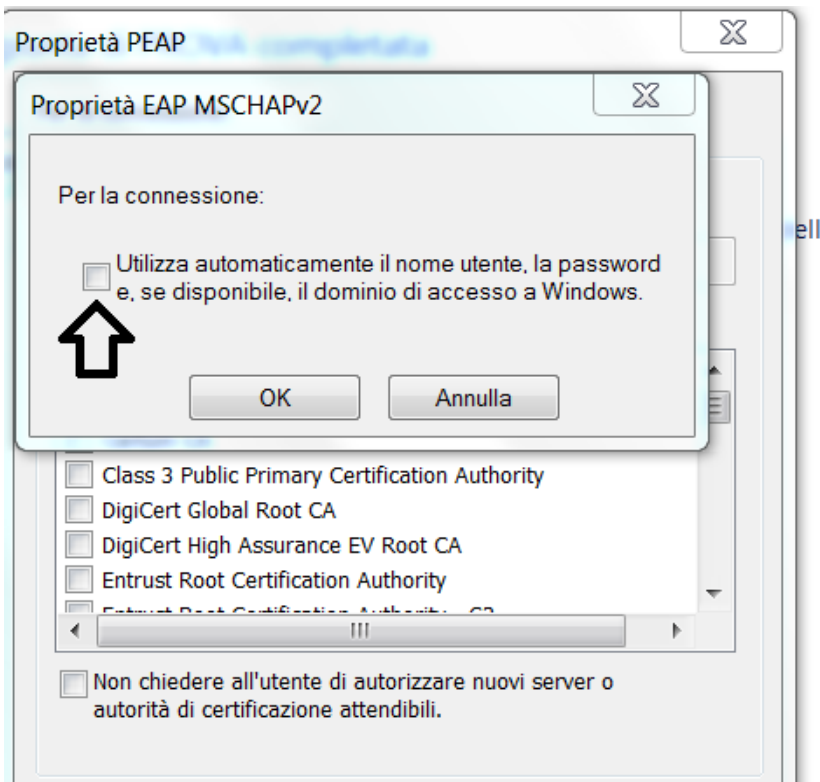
Proprietà PEAP

Proprietà EAP MSCHAPv2

Per la connessione:

Utilizza automaticamente il nome utente, la password e, se disponibile, il dominio di accesso a Windows.

OK

Annulla

ell

Class 3 Public Primary Certification Authority

DigiCert Global Root CA

DigiCert High Assurance EV Root CA

Entrust Root Certification Authority

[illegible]

Non chiedere all'utente di autorizzare nuovi server o autorità di certificazione attendibili.